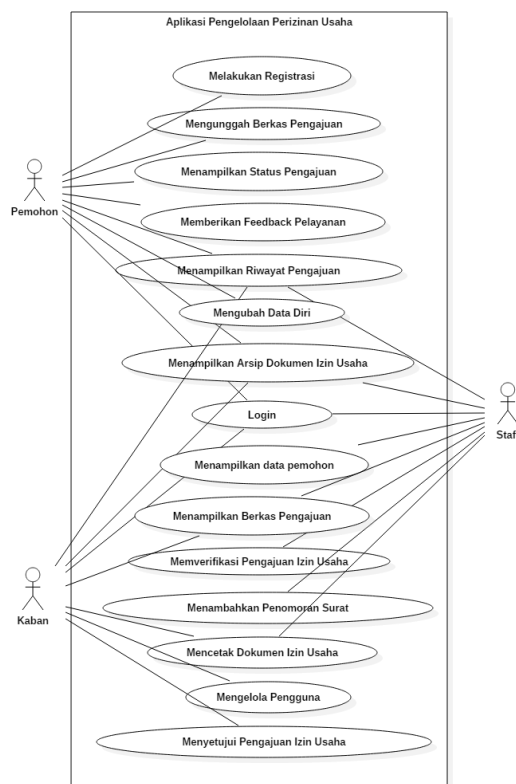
Aplikasi Pengelolaan Perizinan Usaha

Melakukan Registrasi

Mengunggah Berkas Pengajuan

Menampilkan Status Pengajuan

Memberikan Feedback Pelayanan

Menampilkan Riwayat Pengajuan

Mengubah Data Diri

Menampilkan Arsip Dokumen Izin Usaha

Login

Menampilkan data pemohon

Menampilkan Berkas Pengajuan

Memverifikasi Pengajuan Izin Usaha

Menambahkan Penomoran Surat

Mencetak Dokumen Izin Usaha

Mengelola Pengguna

Menyetujui Pengajuan Izin Usaha

Pemohon

Staf

Kaban